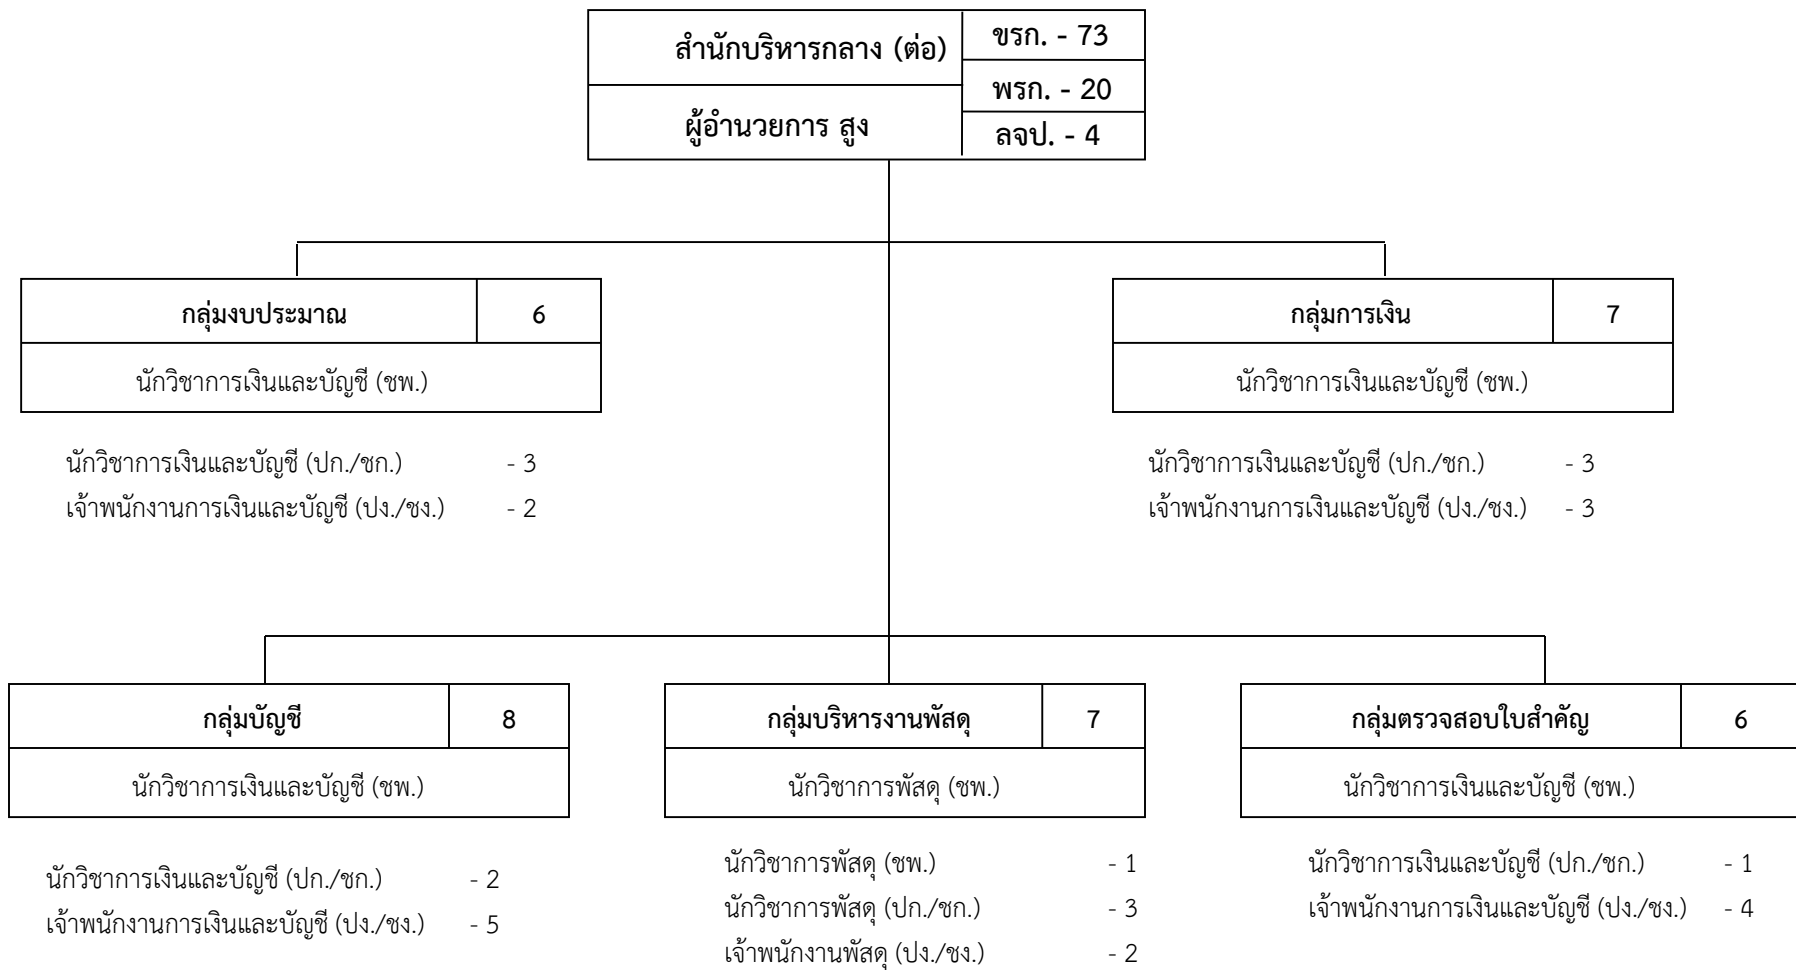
สำนักบริหารกลาง (ต่อ) | ขรก. - 73
พรก. - 20
ผู้อำนวยการ สูง | ลจป. - 4

กลุ่มงบประมาณ | 6
นักวิชาการเงินและบัญชี (ชพ.)

นักวิชาการเงินและบัญชี (ปก./ชก.) - 3
เจ้าพนักงานการเงินและบัญชี (ปง./ชง.) - 2

กลุ่มการเงิน | 7
นักวิชาการเงินและบัญชี (ชพ.)

นักวิชาการเงินและบัญชี (ปก./ชก.) - 3
เจ้าพนักงานการเงินและบัญชี (ปง./ชง.) - 3

กลุ่มบัญชี | 8
นักวิชาการเงินและบัญชี (ชพ.)

นักวิชาการเงินและบัญชี (ปก./ชก.) - 2
เจ้าพนักงานการเงินและบัญชี (ปง./ชง.) - 5

กลุ่มบริหารงานพัสดุ | 7
นักวิชาการพัสดุ (ชพ.)

นักวิชาการพัสดุ (ชพ.) - 1
นักวิชาการพัสดุ (ปก./ชก.) - 3
เจ้าพนักงานพัสดุ (ปง./ชง.) - 2

กลุ่มตรวจสอบใบสำคัญ | 6
นักวิชาการเงินและบัญชี (ชพ.)

นักวิชาการเงินและบัญชี (ปก./ชก.) - 1
เจ้าพนักงานการเงินและบัญชี (ปง./ชง.) - 4